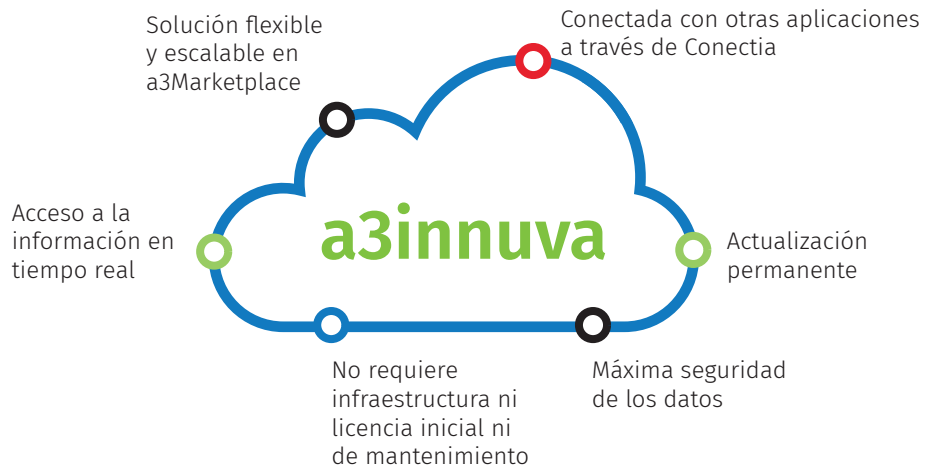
Solución flexible y escalable en a3Marketplace

Conectada con otras aplicaciones a través de Conectia

Acceso a la información en tiempo real

a3innuva

Actualización permanente

No requiere infraestructura ni licencia inicial ni de mantenimiento

Máxima seguridad de los datos